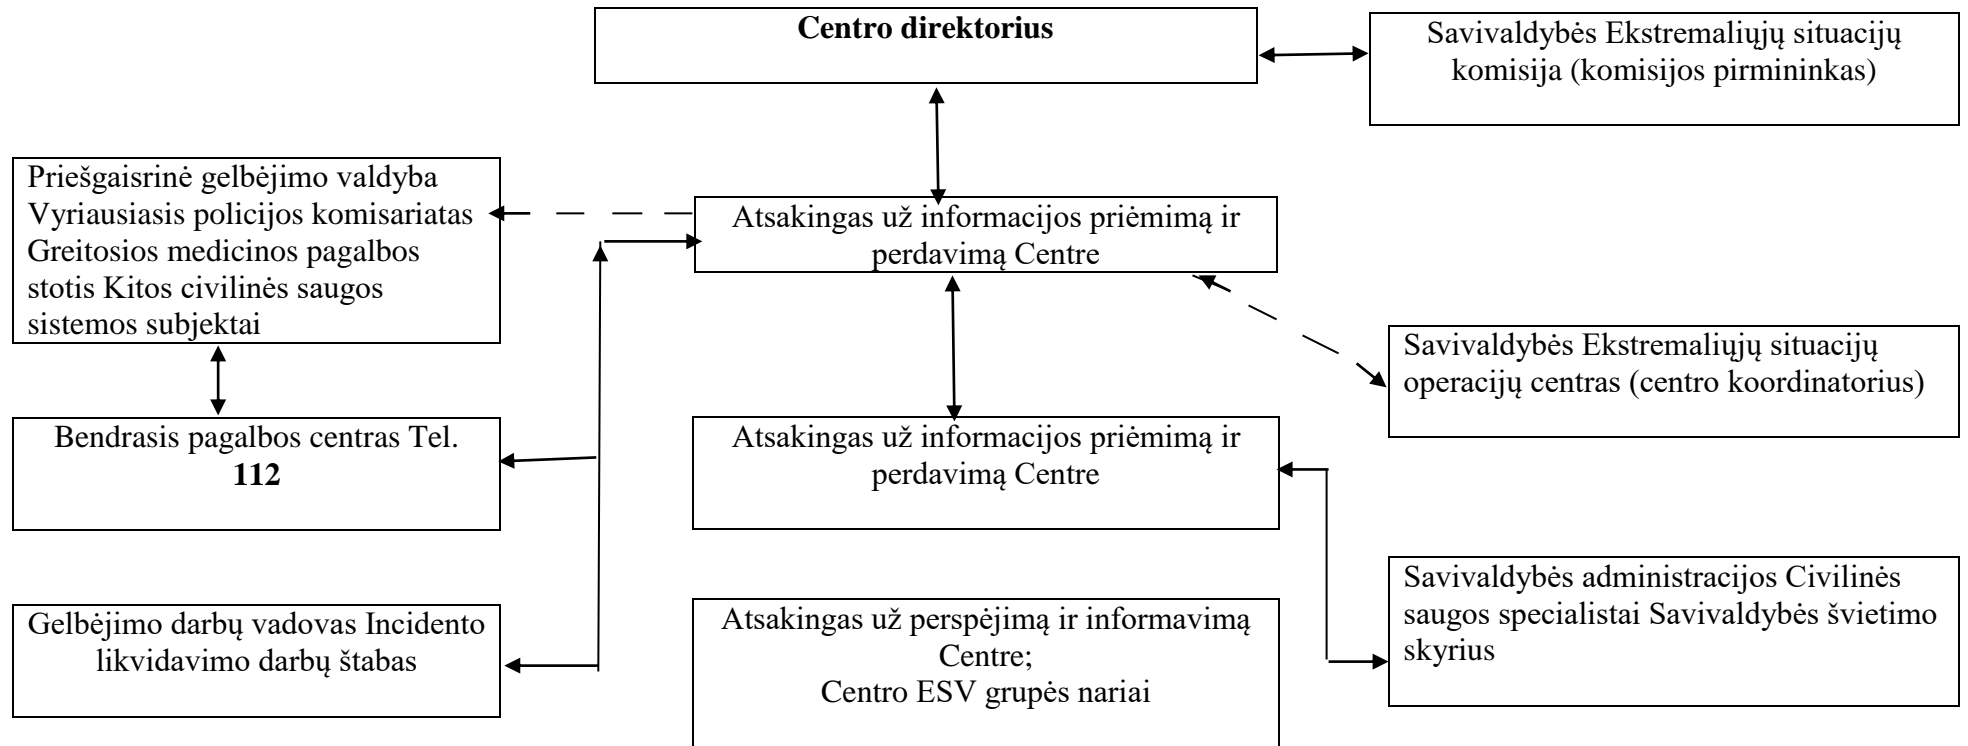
Centro direktorius

Savivaldybės Ekstremaliųjų situacijų komisija (komisijos pirmininkas)

Priešgaisrinė gelbėjimo valdyba Vyriausiasis policijos komisariatas Greitosios medicinos pagalbos stotis Kitos civilinės saugos sistemos subjektai

Atsakingas už informacijos priėmimą ir perdavimą Centre

Savivaldybės Ekstremaliųjų situacijų operacijų centras (centro koordinatorius)

Bendrasis pagalbos centras Tel. **112**

Atsakingas už informacijos priėmimą ir perdavimą Centre

Savivaldybės administracijos Civilinės saugos specialistai Savivaldybės švietimo skyrius

Gelbėjimo darbų vadovas Incidento likvidavimo darbų štabas

Atsakingas už perspėjimą ir informavimą Centre;
Centro ESV grupės nariai